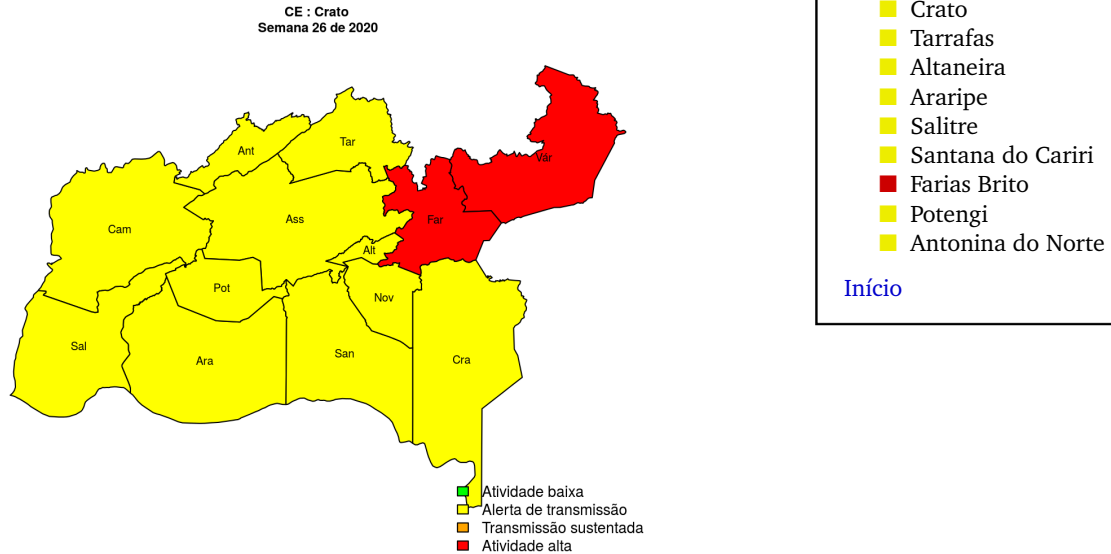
CE : Crato
Semana 26 de 2020

Tar
Var
Ant
Cam
Ass
Far
Alt
Pot
Nov
Sal
Ara
San
Cra

Atividade baixa
Alerta de transmissão
Transmissão sustentada
Atividade alta

Crato
Tarrafas
Altaneira
Araripe
Salitre
Santana do Cariri
Farias Brito
Potengi
Antonina do Norte

Início